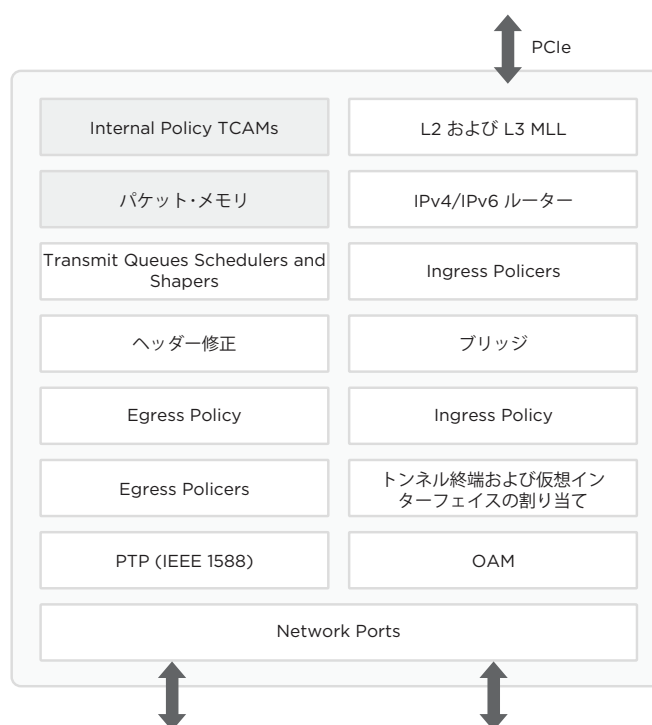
PCIe

Internal Policy TCAMs

L2 および L3 MLL

パケット・メモリ

IPv4/IPv6 ルーター

Transmit Queues Schedulers and Shapers

Ingress Policers

ヘッダー修正

ブリッジ

Egress Policy

Ingress Policy

Egress Policers

トンネル終端および仮想インターフェイスの割り当て

PTP (IEEE 1588)

OAM

Network Ports